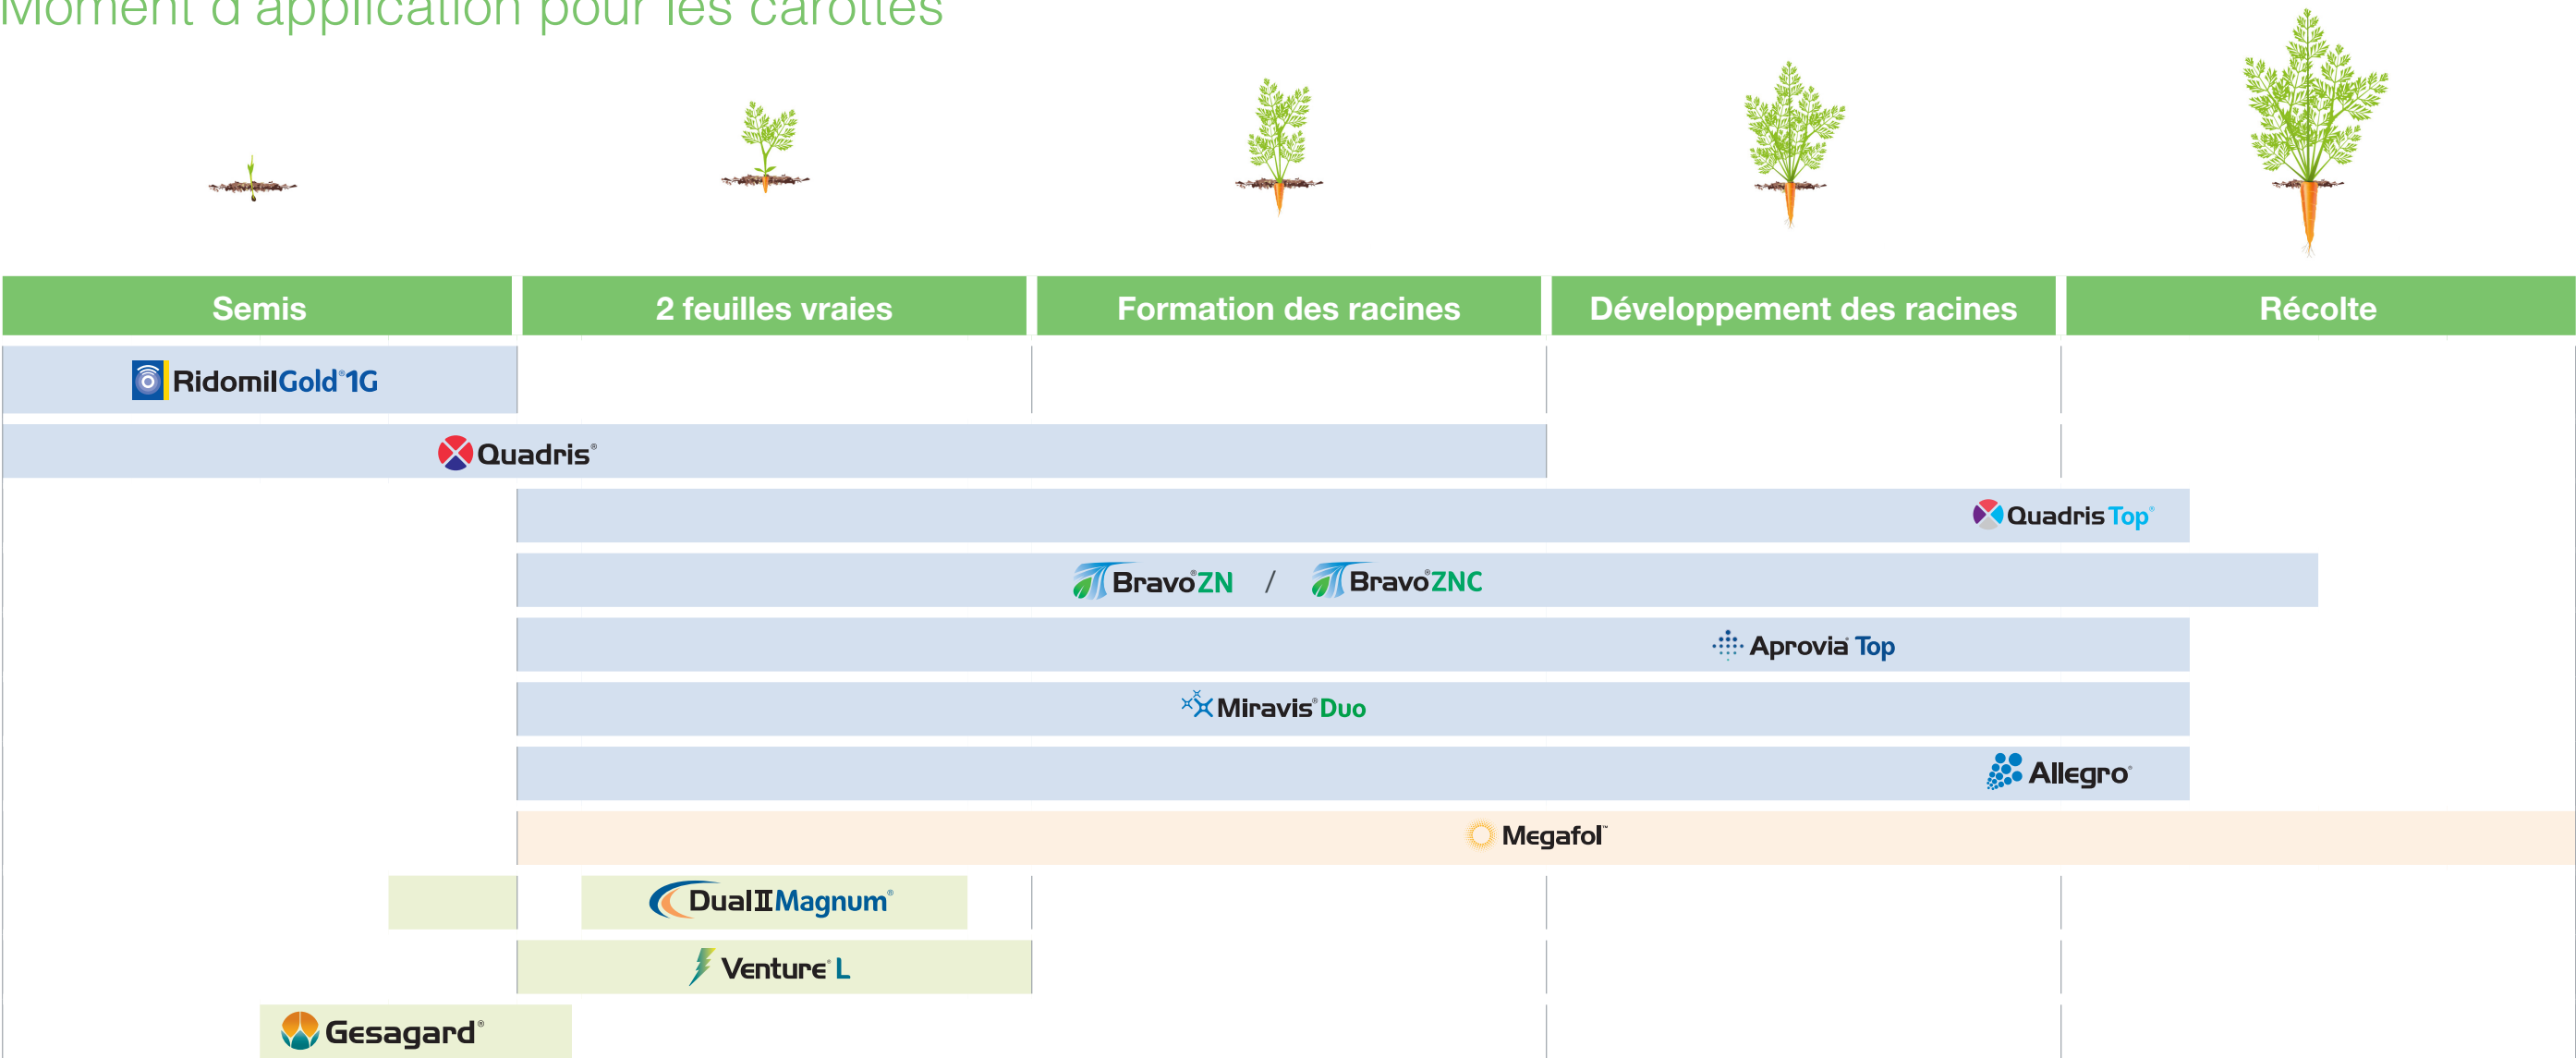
Moment d'application pour les carottes

Semis | 2 feuilles vraies | Formation des racines | Développement des racines | Récolte

RidomilGold® 1G

Quadris®

Quadris Top®

Bravo® ZN / Bravo® ZNC

Aprovia® Top

Miravis® Duo

Allegro®

Megafol®

Dual II Magnum®

Venture® L

Gesagard®